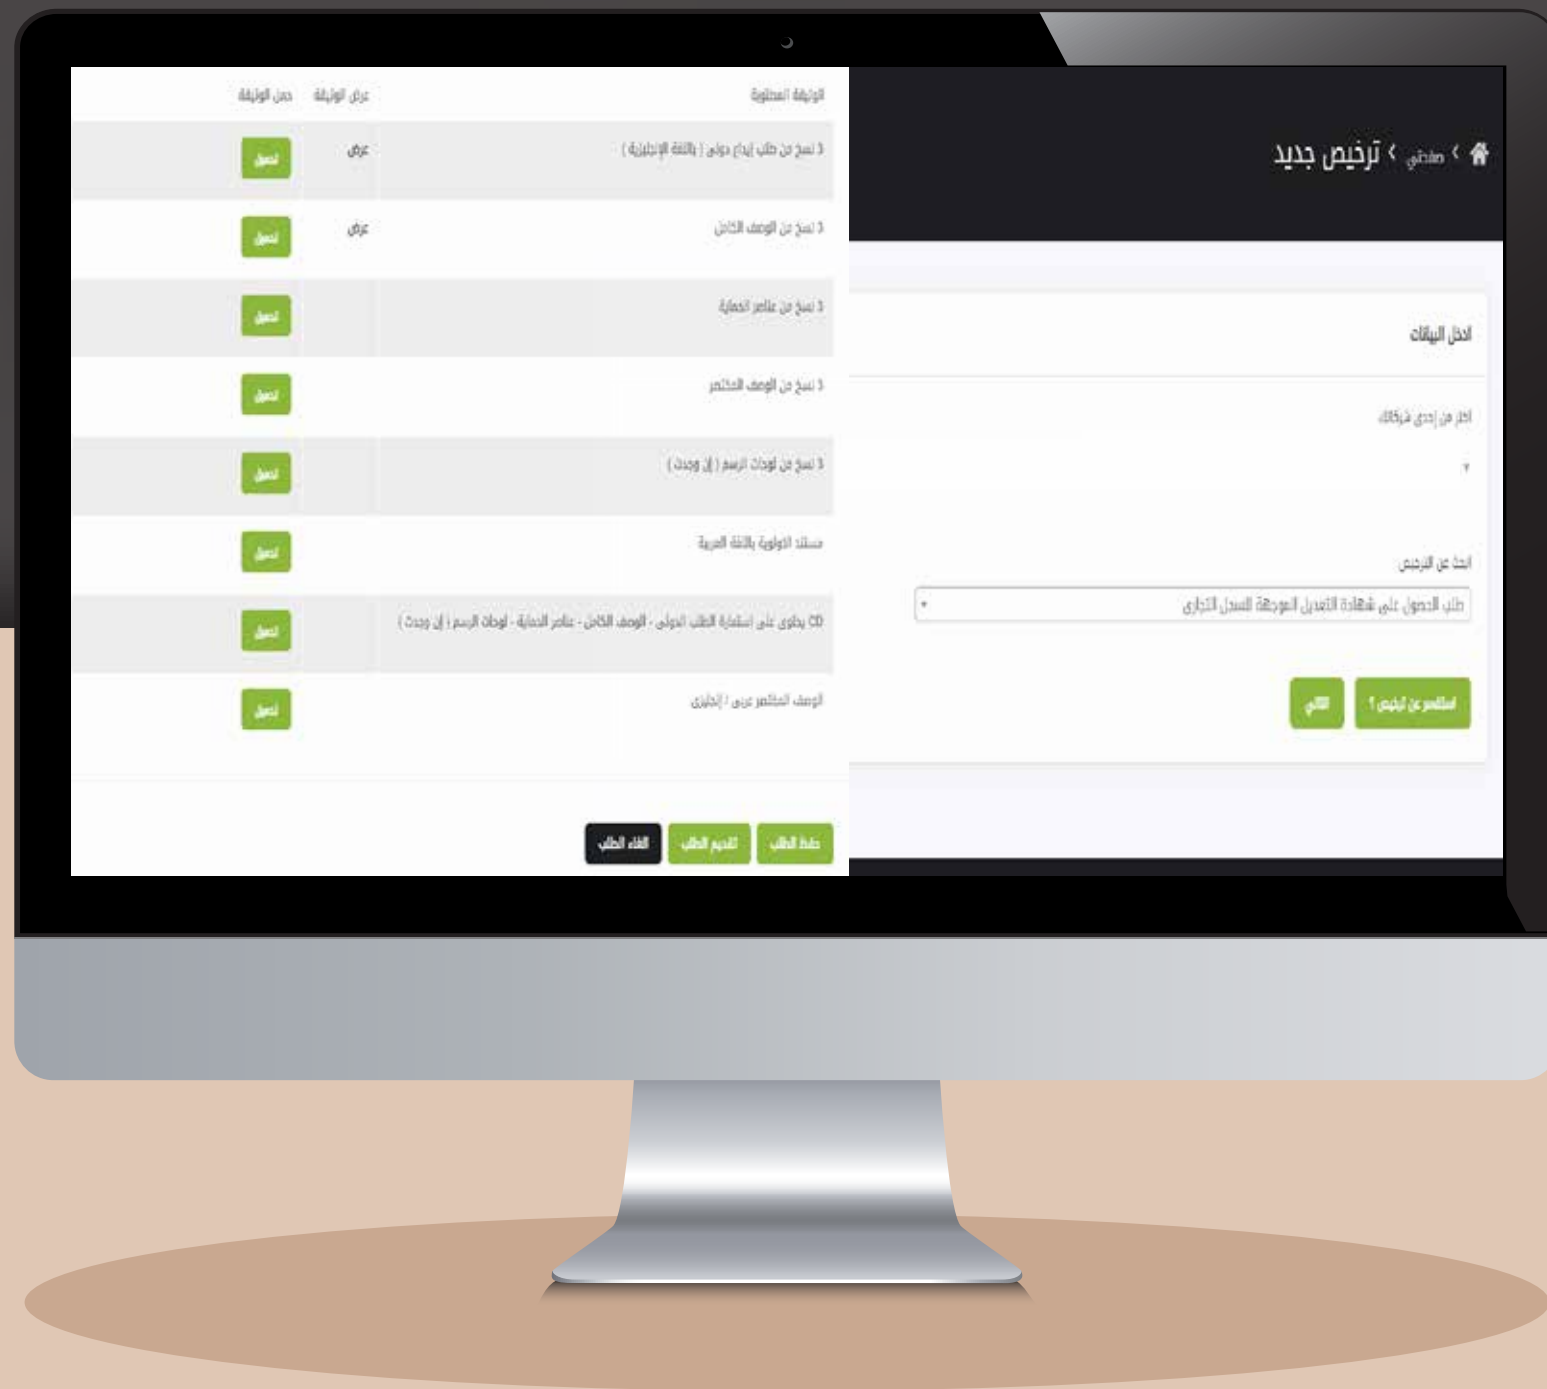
صفحتي › ترخيص جديد

ادخل البيانات

اختر من إحدى شركاتك

▾

ابحث عن الترخيص

طلب الحصول على شهادة التعديل الموجهة للسجل التجاري ▾

استفسر عن ترخيص ؟ | التالي

| الوثيقة المطلوبة | عرض الوثيقة | حمل الوثيقة |
|---|---|---|
| 3 نسخ من طلب إيداع دولي ( باللغة الإنجليزية ) | عرض | تحميل |
| 3 نسخ من الوصف الكامل | عرض | تحميل |
| 3 نسخ من عناصر الحماية | | تحميل |
| 3 نسخ من الوصف المختصر | | تحميل |
| 3 نسخ من لوحات الرسم ( إن وجدت ) | | تحميل |
| مستند الأولوية باللغة العربية | | تحميل |
| CD يحتوي على استمارة الطلب الدولي - الوصف الكامل - عناصر الحماية - لوحات الرسم ( إن وجدت ) | | تحميل |
| الوصف المختصر عربي / إنجليزي | | تحميل |

حفظ الطلب | تقديم الطلب | الغاء الطلب